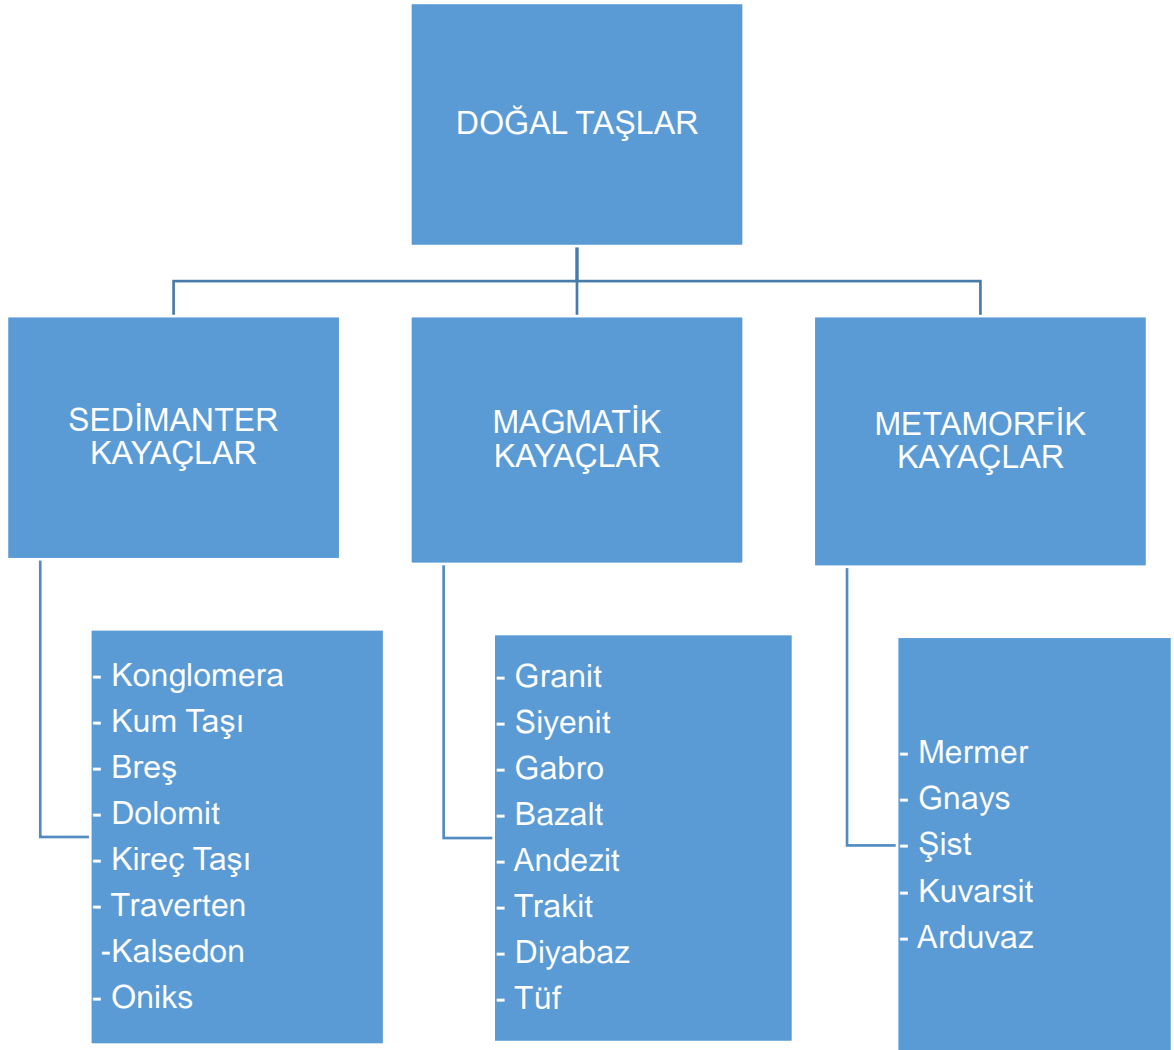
DOĞAL TAŞLAR

SEDİMANTER KAYAÇLAR

MAGMATİK KAYAÇLAR

METAMORFİK KAYAÇLAR

- Konglomera
- Kum Taşı
- Breş
- Dolomit
- Kireç Taşı
- Traverten
-Kalsedon
- Oniks

- Granit
- Siyenit
- Gabro
- Bazalt
- Andezit
- Trakit
- Diyabaz
- Tüf

- Mermer
- Gnays
- Şist
- Kuvarsit
- Arduvaz